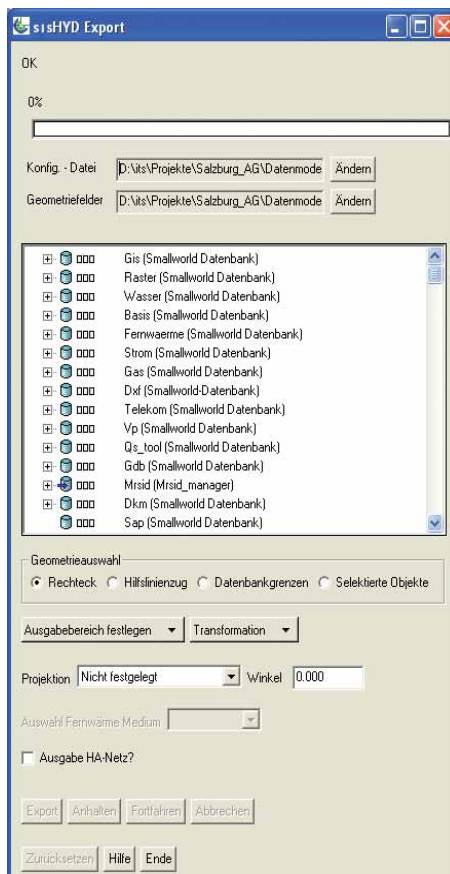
sisHYD Export

OK

0%

Konfig. - Datei D:\its\Projekte\Salzburg_AG\Datenmode Ändern

Geometriefelder D:\its\Projekte\Salzburg_AG\Datenmode Ändern

Gis (Smallworld Datenbank)
Raster (Smallworld Datenbank)
Wasser (Smallworld Datenbank)
Basis (Smallworld Datenbank)
Fernwaerme (Smallworld Datenbank)
Strom (Smallworld Datenbank)
Gas (Smallworld Datenbank)
Dxf (Smallworld-Datenbank)
Telekom (Smallworld Datenbank)
Vp (Smallworld Datenbank)
Qs_tool (Smallworld Datenbank)
Gdb (Smallworld Datenbank)
Mrsid (Mrsid_manager)
Dkm (Smallworld Datenbank)
Sap (Smallworld Datenbank)

Geometrieauswahl
Rechteck Hilfslinienzug Datenbankgrenzen Selektierte Objekte

Ausgabebereich festlegen Transformation

Projektion Nicht festgelegt Winkel 0.000

Auswahl Fernwärme Medium

Ausgabe HA-Netz?

Export Anhalten Fortfahren Abbrechen

Zurücksetzen Hilfe Ende